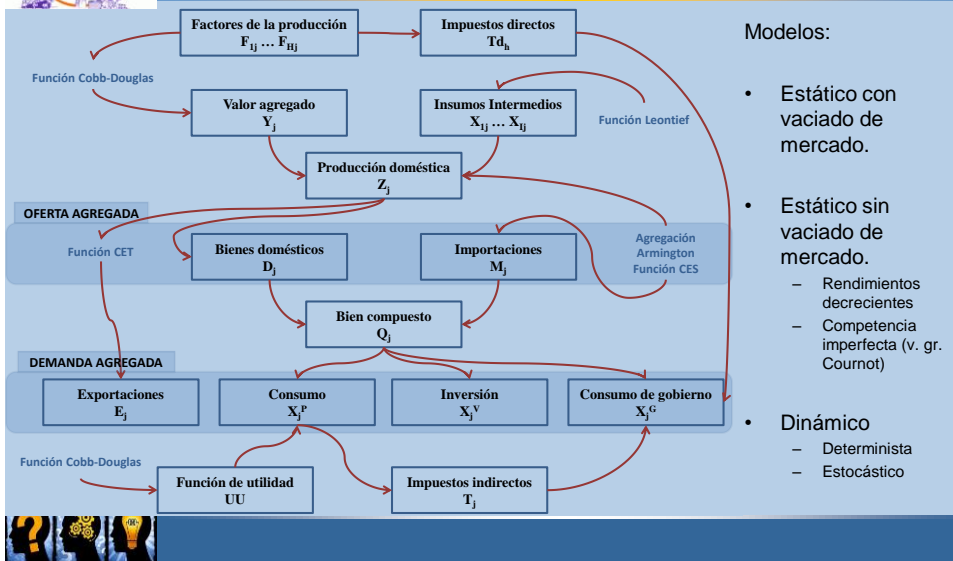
Factores de la producción
$F_{1j} \dots F_{Hj}$

Impuestos directos
$Td_h$

Función Cobb-Douglas

Valor agregado
$Y_j$

Insumos Intermedios
$X_{1j} \dots X_{Ij}$

Función Leontief

Producción doméstica
$Z_j$

OFERTA AGREGADA

Función CET

Bienes domésticos
$D_j$

Importaciones
$M_j$

Agregación Armington Función CES

Bien compuesto
$Q_j$

DEMANDA AGREGADA

Exportaciones
$E_j$

Consumo
$X_j^P$

Inversión
$X_j^V$

Consumo de gobierno
$X_j^G$

Función Cobb-Douglas

Función de utilidad
UU

Impuestos indirectos
$T_j$

Modelos:

• Estático con vaciado de mercado.

• Estático sin vaciado de mercado.
– Rendimientos decrecientes
– Competencia imperfecta (v. gr. Cournot)

• Dinámico
– Determinista
– Estocástico